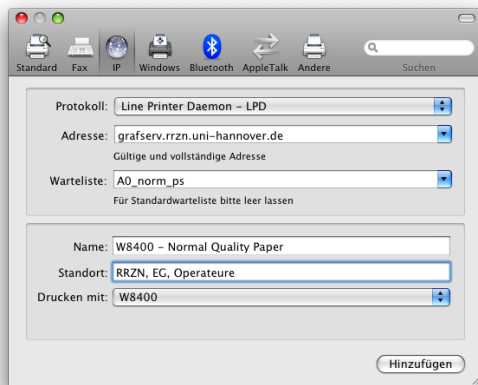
Standard Fax IP Windows Bluetooth AppleTalk Andere

Suchen

Protokoll: Line Printer Daemon – LPD

Adresse: grafserv.rrzn.uni-hannover.de

Gültige und vollständige Adresse

Warteliste: A0_norm_ps

Für Standardwarteliste bitte leer lassen

Name: W8400 – Normal Quality Paper

Standort: RRZN, EG, Operateure

Drucken mit: W8400

Hinzufügen